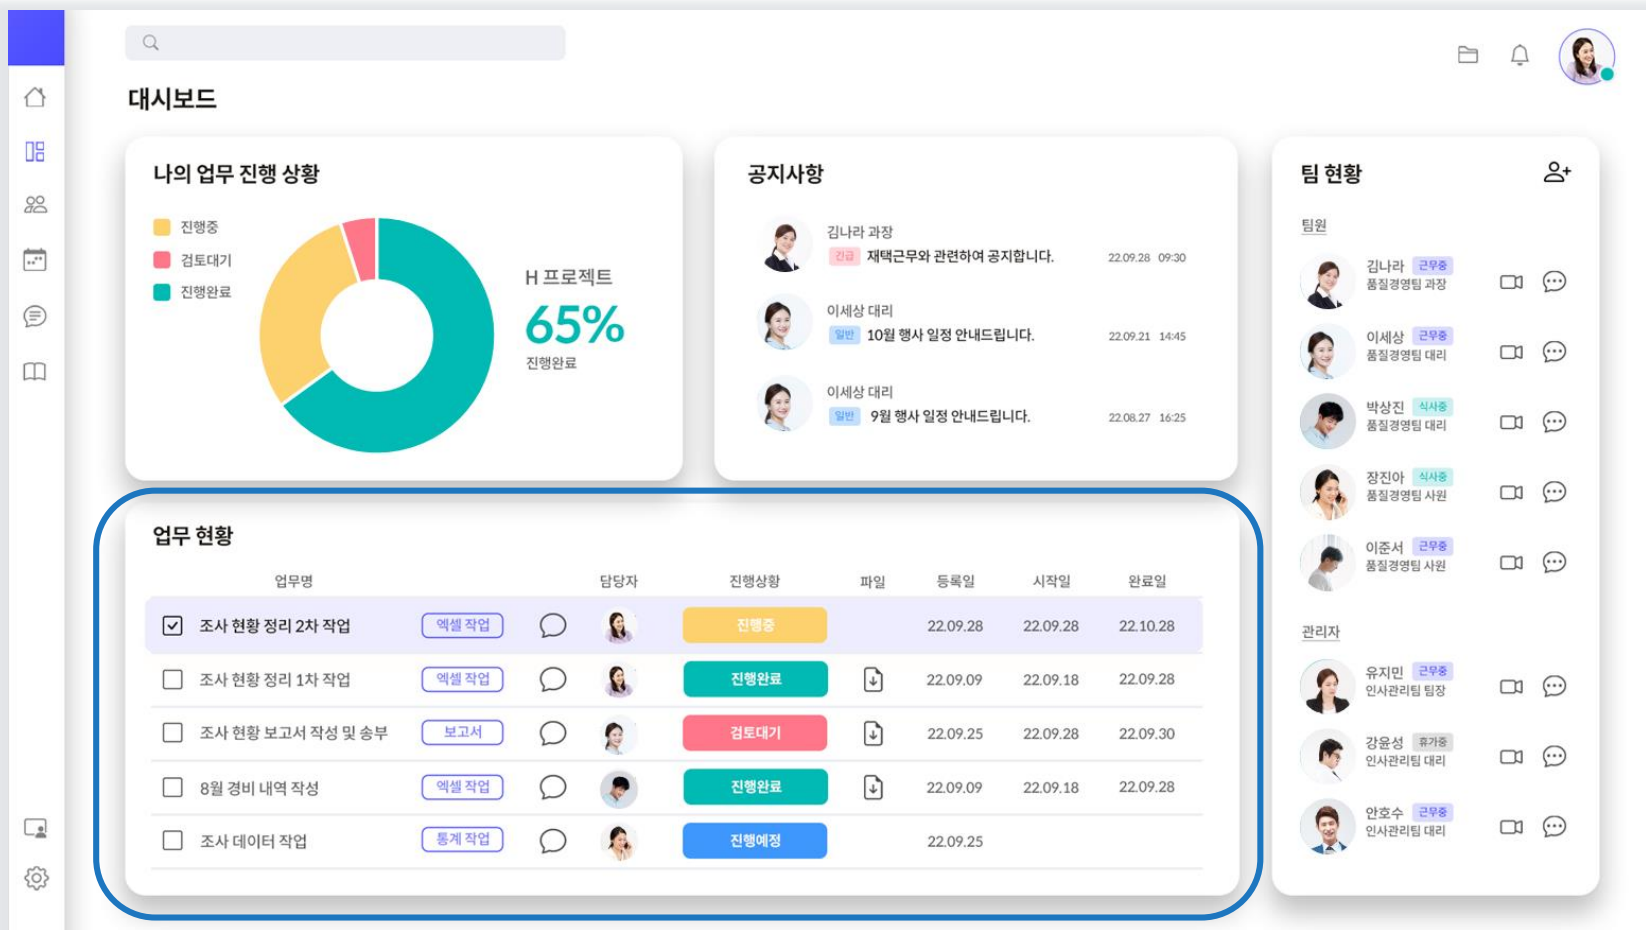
대시보드

나의 업무 진행 상황

진행중
검토대기
진행완료

H 프로젝트
65%
진행완료

공지사항

김나라 과장
긴급 재택근무와 관련하여 공지합니다. 22.09.28 09:30

이세상 대리
일반 10월 행사 일정 안내드립니다. 22.09.21 14:45

이세상 대리
일반 9월 행사 일정 안내드립니다. 22.08.27 16:25

팀 현황

팀원
김나라 근무중 품질경영팀 과장
이세상 근무중 품질경영팀 대리
박상진 식사중 품질경영팀 대리
장진아 식사중 품질경영팀 사원
이준서 근무중 품질경영팀 사원

관리자
유지민 근무중 인사관리팀 팀장
강윤성 휴가중 인사관리팀 대리
안호수 근무중 인사관리팀 대리

업무 현황

| 업무명 | | | 담당자 | 진행상황 | 파일 | 등록일 | 시작일 | 완료일 |
|---|---|---|---|---|---|---|---|---|
| 조사 현황 정리 2차 작업 | 엑셀 작업 | | | 진행중 | | 22.09.28 | 22.09.28 | 22.10.28 |
| 조사 현황 정리 1차 작업 | 엑셀 작업 | | | 진행완료 | | 22.09.09 | 22.09.18 | 22.09.28 |
| 조사 현황 보고서 작성 및 송부 | 보고서 | | | 검토대기 | | 22.09.25 | 22.09.28 | 22.09.30 |
| 8월 경비 내역 작성 | 엑셀 작업 | | | 진행완료 | | 22.09.09 | 22.09.18 | 22.09.28 |
| 조사 데이터 작업 | 통계 작업 | | | 진행예정 | | 22.09.25 | | |